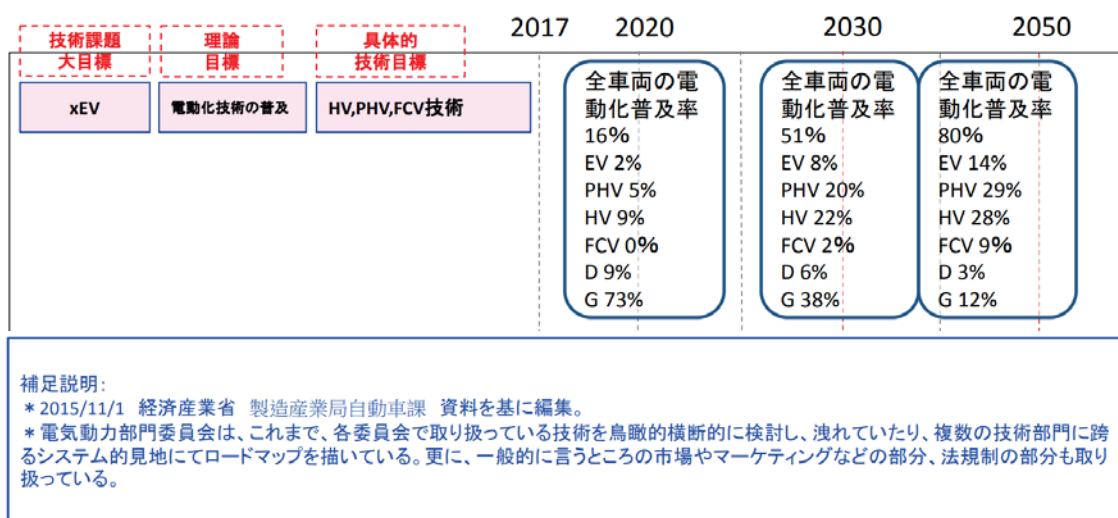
技術課題
大目標

理論
目標

具体的
技術目標

2017 2020 2030 2050

xEV

電動化技術の普及

HV,PHV,FCV技術

全車両の電動化普及率
16%
EV 2%
PHV 5%
HV 9%
FCV 0%
D 9%
G 73%

全車両の電動化普及率
51%
EV 8%
PHV 20%
HV 22%
FCV 2%
D 6%
G 38%

全車両の電動化普及率
80%
EV 14%
PHV 29%
HV 28%
FCV 9%
D 3%
G 12%

補足説明:
＊2015/11/1 経済産業省 製造産業局自動車課 資料を基に編集。
＊電気動力部門委員会は、これまで、各委員会で取り扱っている技術を鳥瞰的横断的に検討し、洩れていたり、複数の技術部門に跨るシステム的見地にてロードマップを描いている。更に、一般的に言うところの市場やマーケティングなどの部分、法規制の部分も取り扱っている。